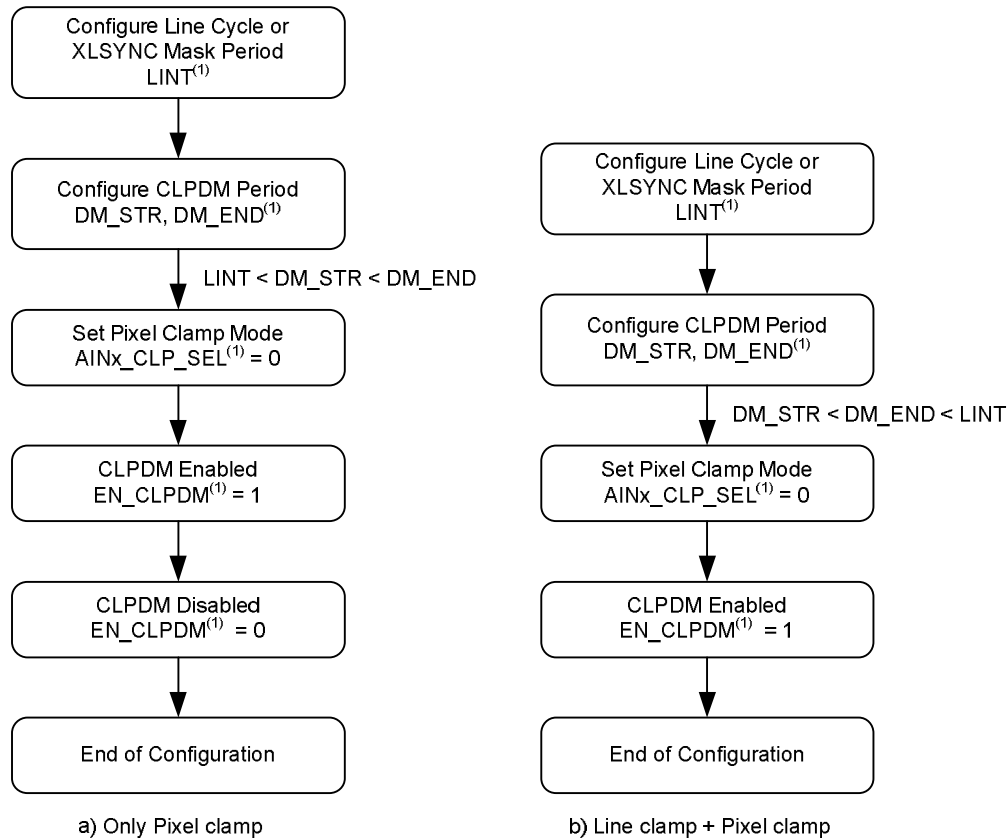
Configure Line Cycle or XLSYNC Mask Period LINT$^{(1)}$

Configure CLPDM Period DM_STR, DM_END$^{(1)}$

LINT < DM_STR < DM_END

Set Pixel Clamp Mode AINx_CLP_SEL$^{(1)}$ = 0

CLPDM Enabled EN_CLPDM$^{(1)}$ = 1

CLPDM Disabled EN_CLPDM$^{(1)}$ = 0

End of Configuration

a) Only Pixel clamp

Configure Line Cycle or XLSYNC Mask Period LINT$^{(1)}$

Configure CLPDM Period DM_STR, DM_END$^{(1)}$

DM_STR < DM_END < LINT

Set Pixel Clamp Mode AINx_CLP_SEL$^{(1)}$ = 0

CLPDM Enabled EN_CLPDM$^{(1)}$ = 1

End of Configuration

b) Line clamp + Pixel clamp